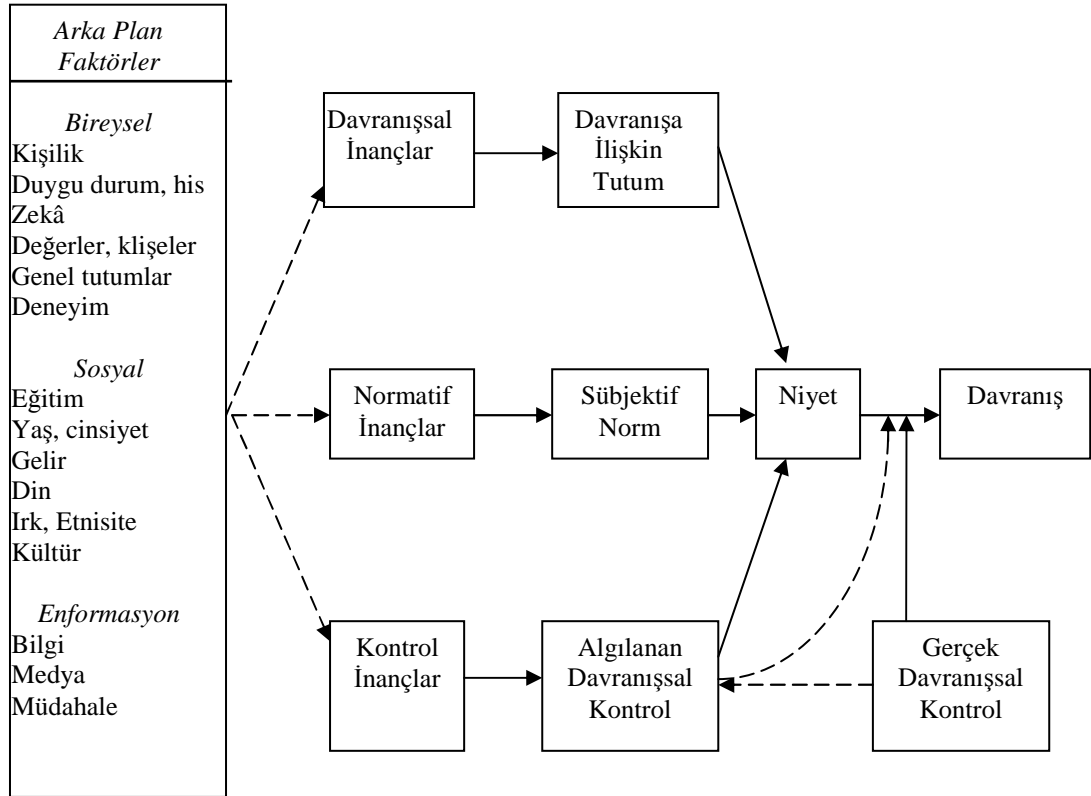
Arka Plan Faktörler

Bireysel
Kişilik
Duygu durum, his
Zekâ
Değerler, klişeler
Genel tutumlar
Deneyim

Sosyal
Eğitim
Yaş, cinsiyet
Gelir
Din
Irk, Etnisite
Kültür

Enformasyon
Bilgi
Medya
Müdahale

Davranışsal İnançlar

Davranışa İlişkin Tutum

Normatif İnançlar

Sübjektif Norm

Niyet

Davranış

Kontrol İnançlar

Algılanan Davranışsal Kontrol

Gerçek Davranışsal Kontrol